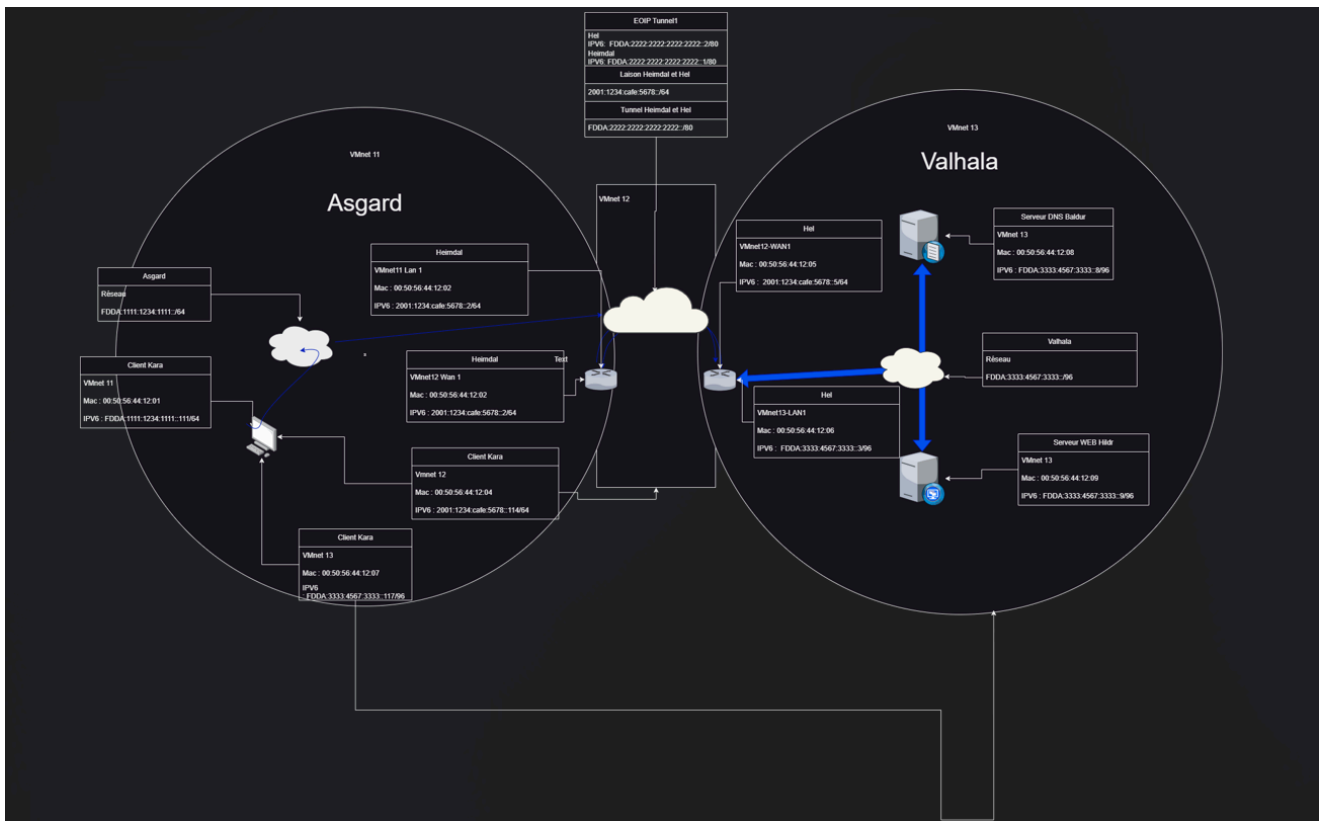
EOIP Tunnel1

Hel
IPV6: FDDA:2222:2222:2222:2222::2/80
Heimdal
IPV6: FDDA:2222:2222:2222:2222::1/80

Laison Heimdal et Hel

2001:1234:cafe:5678::/64

Tunnel Heimdal et Hel

FDDA:2222:2222:2222:2222::/80

VMnet 11

Asgard

VMnet 12

VMnet 13

Valhala

Asgard
Réseau
FDDA:1111:1234:1111::/64

Heimdal
VMnet11 Lan 1
Mac : 00:50:56:44:12:02
IPV6 : 2001:1234:cafe:5678::2/64

Client Kara
VMnet 11
Mac : 00:50:56:44:12:01
IPV6 : FDDA:1111:1234:1111::111/64

Heimdal
Test
VMnet12 Wan 1
Mac : 00:50:56:44:12:02
IPV6 : 2001:1234:cafe:5678::2/64

Client Kara
Vmnet 12
Mac : 00:50:56:44:12:04
IPV6 : 2001:1234:cafe:5678::114/64

Client Kara
VMnet 13
Mac : 00:50:56:44:12:07
IPV6
: FDDA:3333:4567:3333::117/96

Hel
VMnet12-WAN1
Mac : 00:50:56:44:12:05
IPV6 : 2001:1234:cafe:5678::5/64

Serveur DNS Baldur
VMnet 13
Mac : 00:50:56:44:12:08
IPV6 : FDDA:3333:4567:3333::8/96

Valhala
Réseau
FDDA:3333:4567:3333::/96

Hel
VMnet13-LAN1
Mac : 00:50:56:44:12:06
IPV6 : FDDA:3333:4567:3333::3/96

Serveur WEB Hildr
VMnet 13
Mac : 00:50:56:44:12:09
IPV6 : FDDA:3333:4567:3333::9/96